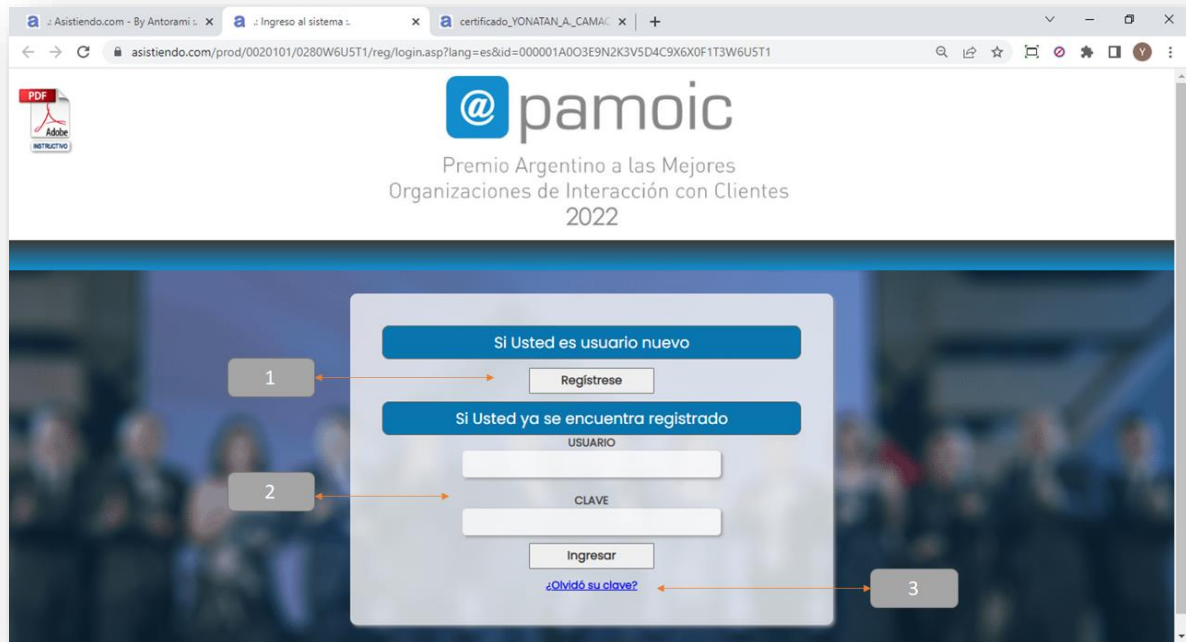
a .: Asistiendo.com - By Antorami :. ×
a .: Ingreso al sistema :. ×
a certificado_YONATAN_A._CAMAC ×
+

asistiendo.com/prod/0020101/0280W6U5T1/reg/login.asp?lang=es&id=000001A0O3E9N2K3V5D4C9X6X0F1T3W6U5T1

Y

PDF
Adobe
INSTRUCTIVO

@ pamoic

Premio Argentino a las Mejores Organizaciones de Interacción con Clientes
2022

Si Usted es usuario nuevo

1

Regístrese

Si Usted ya se encuentra registrado

USUARIO

2

CLAVE

Ingresar

¿Olvidó su clave?

3